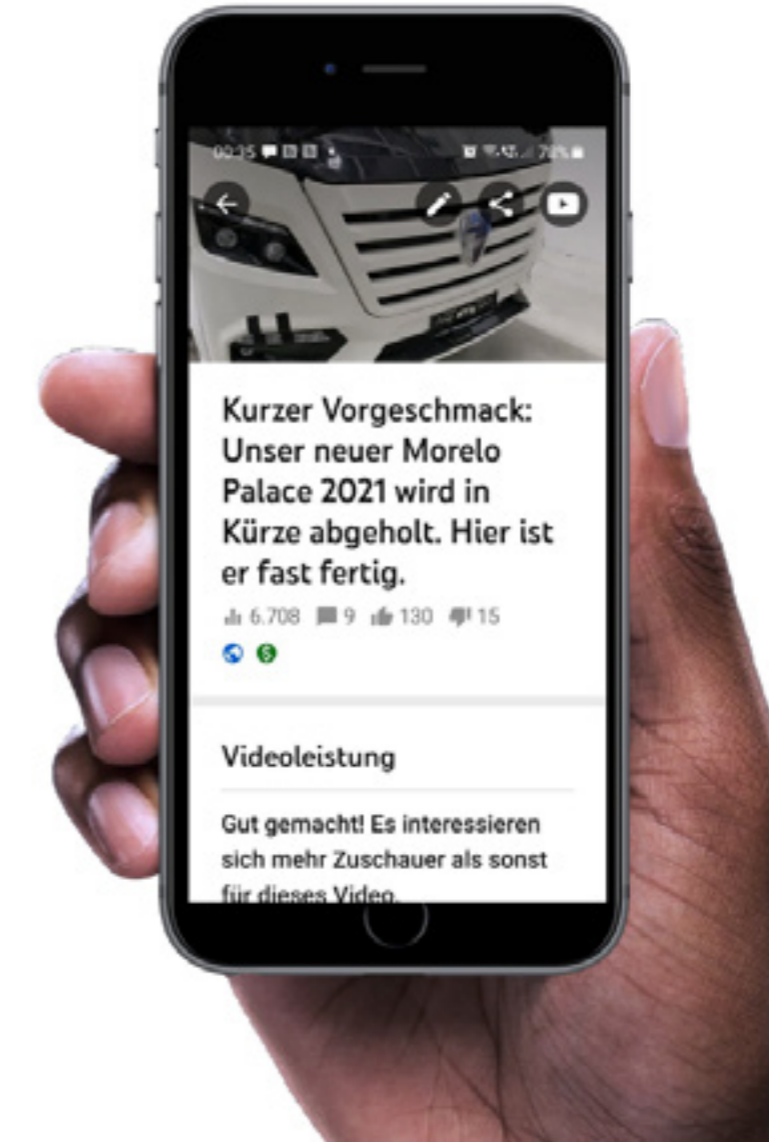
00:35 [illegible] 72%

Kurzer Vorgeschmack: Unser neuer Morelo Palace 2021 wird in Kürze abgeholt. Hier ist er fast fertig.

6.708 9 130 15

Videoleistung

Gut gemacht! Es interessieren sich mehr Zuschauer als sonst für dieses Video.